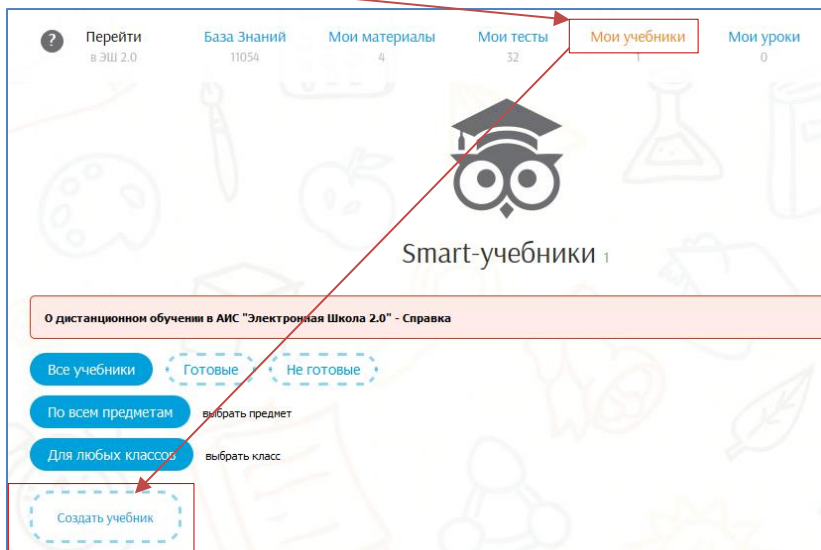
Перейти
в ЭШ 2.0

База Знаний
11054

Мои материалы
4

Мои тесты
32

Мои учебники
1

Мои уроки
0

Smart-учебники 1

О дистанционном обучении в АИС "Электронная Школа 2.0" - Справка

Все учебники
Готовые
Не готовые

По всем предметам
выбрать предмет

Для любых классов
выбрать класс

Создать учебник